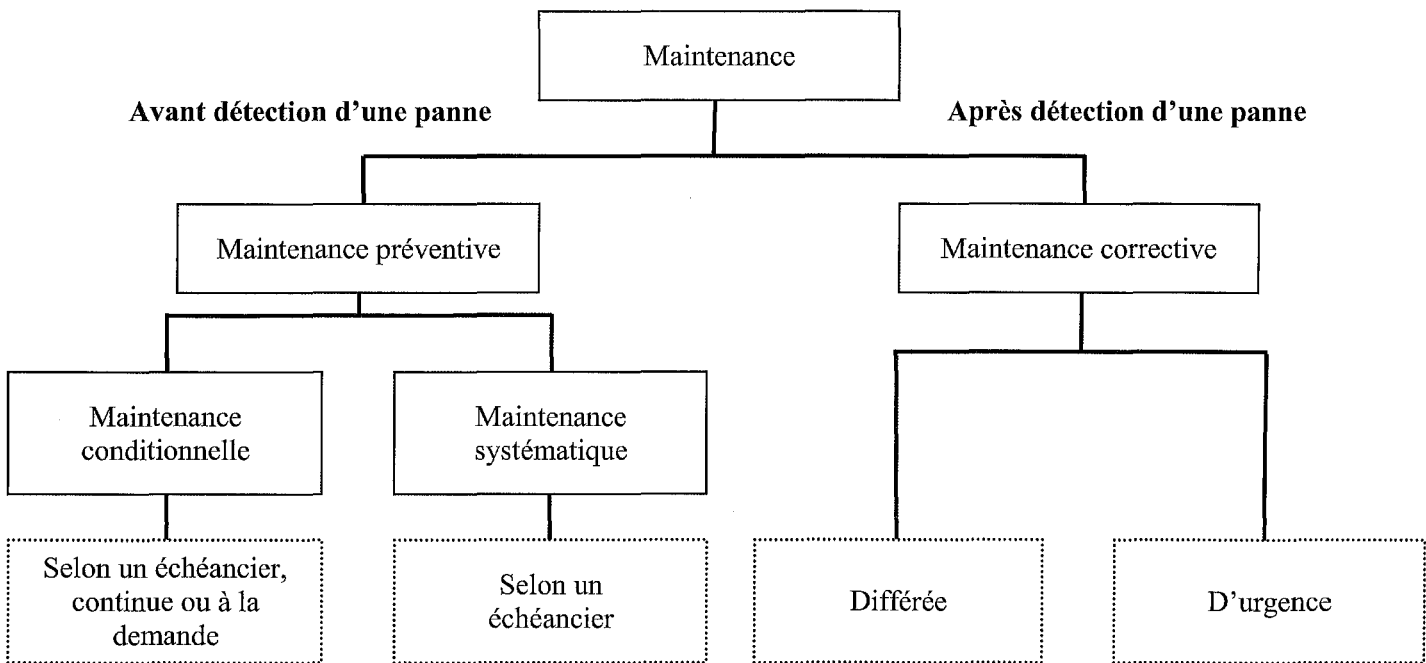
Maintenance

Avant détection d'une panne

Après détection d'une panne

Maintenance préventive

Maintenance corrective

Maintenance conditionnelle

Maintenance systématique

Selon un échéancier, continue ou à la demande

Selon un échéancier

Différée

D'urgence